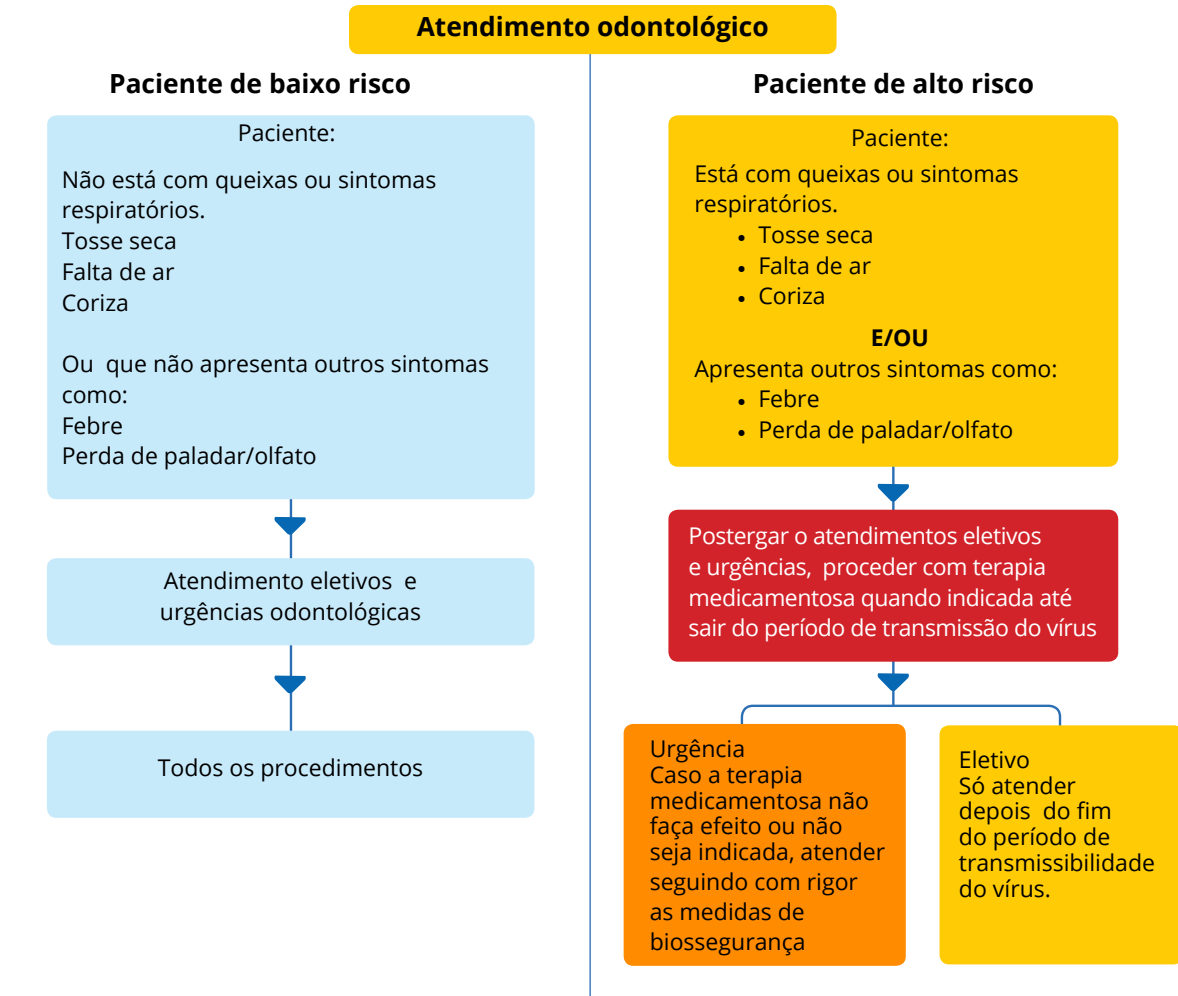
Atendimento odontológico

Paciente de baixo risco

Paciente:

Não está com queixas ou sintomas respiratórios.
Tosse seca
Falta de ar
Coriza

Ou que não apresenta outros sintomas como:
Febre
Perda de paladar/olfato

Atendimento eletivos e urgências odontológicas

Todos os procedimentos

Paciente de alto risco

Paciente:

Está com queixas ou sintomas respiratórios.
- Tosse seca
- Falta de ar
- Coriza

E/OU

Apresenta outros sintomas como:
- Febre
- Perda de paladar/olfato

Postergar o atendimentos eletivos e urgências, proceder com terapia medicamentosa quando indicada até sair do período de transmissão do vírus

Urgência
Caso a terapia medicamentosa não faça efeito ou não seja indicada, atender seguindo com rigor as medidas de biossegurança

Eletivo
Só atender depois do fim do período de transmissibilidade do vírus.